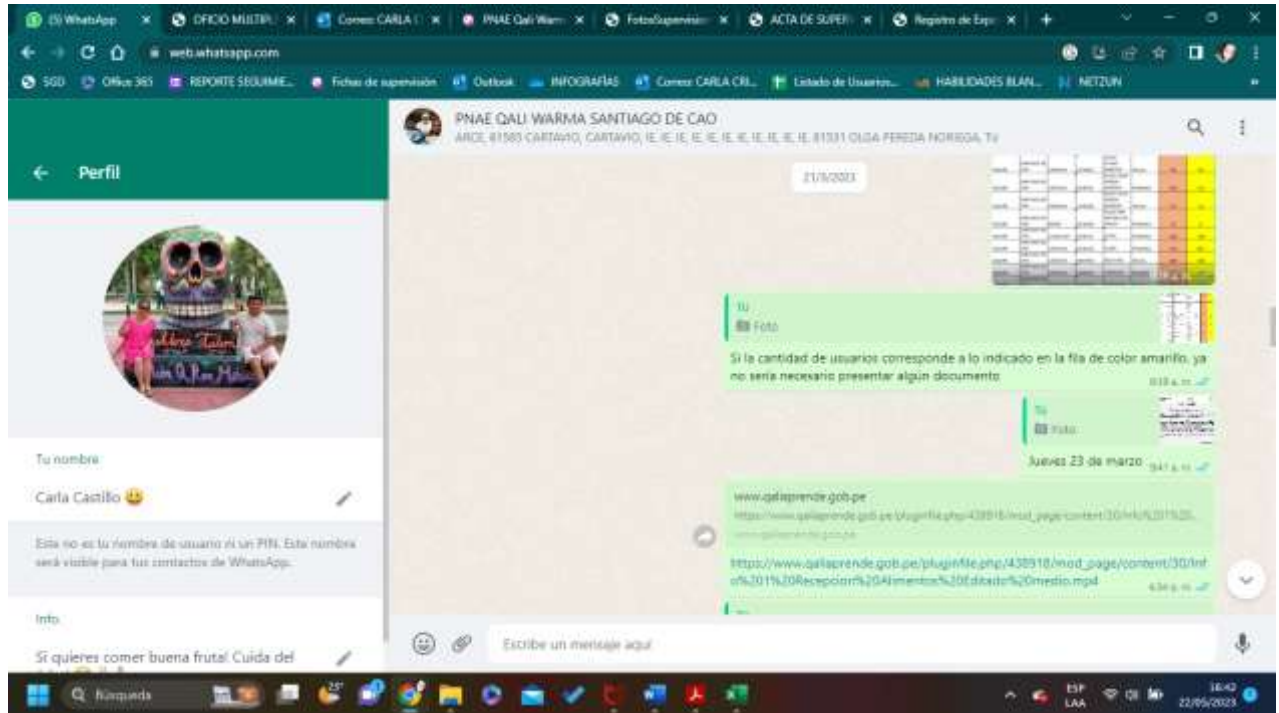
(5) WhatsApp
OFICIO MULTIPL
Correo: CARLA C
PNAE Qali Warm
FotosSupervision
ACTA DE SUPERV
Registro de Exp
web.whatsapp.com
SGD
Office 365
REPORTE SEGUIMIE...
Fichas de supervisión
Outlook
INFOGRAFIAS
Correo: CARLA CRI...
Listado de Usuarios...
HABILIDADES BLAN...
NETZUN

Perfil

Tu nombre
Carla Castillo 😃
Este no es tu nombre de usuario ni un PIN. Este nombre será visible para tus contactos de WhatsApp.
Info.
Sí quieres comer buena fruta! Cuida del

PNAE QALI WARMA SANTIAGO DE CAO
ARCE, 81583 CARTAVIO, CARTAVIO, IE, IE, IE, IE, IE, IE, IE, IE, IE, IE, IE, IE, 81531 OLGA PEREDA NORIEGA, Tú

21/3/2023

Tú
Foto
Si la cantidad de usuarios corresponde a lo indicado en la fila de color amarillo, ya no seria necesario presentar algún documento
8:18 a. m.

Tú
Foto
Jueves 23 de marzo
9:41 a. m.

www.qaliaprende.gob.pe
https://www.qaliaprende.gob.pe/pluginfile.php/438918/mod_page/content/30/Inf%201%20...
www.qaliaprende.gob.pe
https://www.qaliaprende.gob.pe/pluginfile.php/438918/mod_page/content/30/Info%201%20Recepcion%20Alimentos%20Editado%20medio.mp4
4:34 p. m.

Escribe un mensaje aquí

Búsqueda
ESP LAA
16:42
22/05/2023